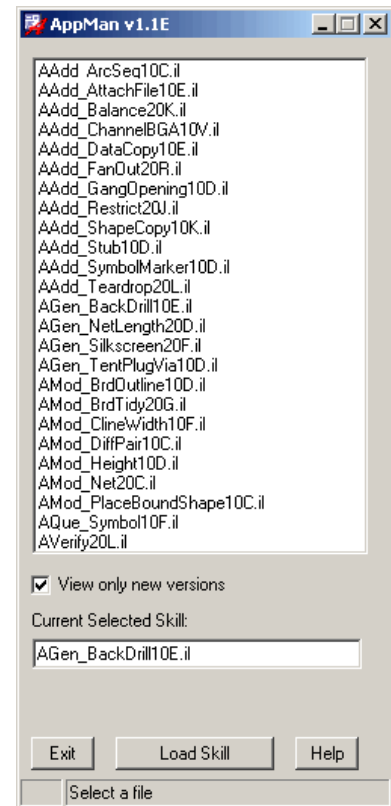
AppMan v1.1E

AAdd_ArcSeq10C.il
AAdd_AttachFile10E.il
AAdd_Balance20K.il
AAdd_ChannelBGA10V.il
AAdd_DataCopy10E.il
AAdd_FanOut20R.il
AAdd_GangOpening10D.il
AAdd_Restrict20J.il
AAdd_ShapeCopy10K.il
AAdd_Stub10D.il
AAdd_SymbolMarker10D.il
AAdd_Teardrop20L.il
AGen_BackDrill10E.il
AGen_NetLength20D.il
AGen_Silkscreen20F.il
AGen_TentPlugVia10D.il
AMod_BrdOutline10D.il
AMod_BrdTidy20G.il
AMod_ClineWidth10F.il
AMod_DiffPair10C.il
AMod_Height10D.il
AMod_Net20C.il
AMod_PlaceBoundShape10C.il
AQue_Symbol10F.il
AVerify20L.il

View only new versions

Current Selected Skill:

AGen_BackDrill10E.il

Exit
Load Skill
Help

Select a file